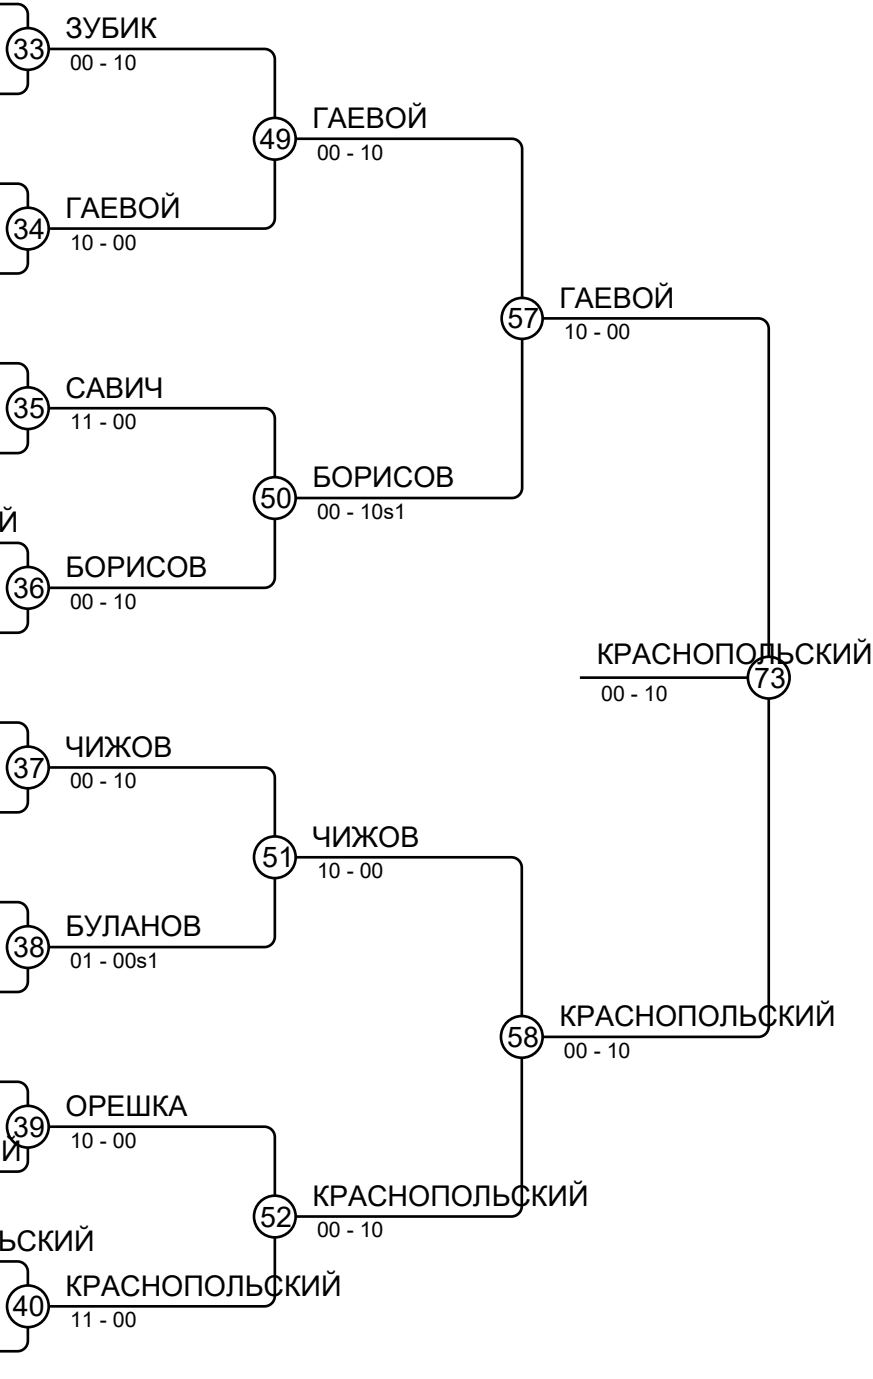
33 ЗУБИК
00 - 10

49 ГАЕВОЙ
00 - 10

34 ГАЕВОЙ
10 - 00

57 ГАЕВОЙ
10 - 00

35 САВИЧ
11 - 00

50 БОРИСОВ
00 - 10s1

Й

36 БОРИСОВ
00 - 10

КРАСНОПОЛЬСКИЙ
00 - 10
73

37 ЧИЖОВ
00 - 10

51 ЧИЖОВ
10 - 00

38 БУЛАНОВ
01 - 00s1

58 КРАСНОПОЛЬСКИЙ
00 - 10

39 ОРЕШКА
10 - 00

Й

52 КРАСНОПОЛЬСКИЙ
00 - 10

ЬСКИЙ

40 КРАСНОПОЛЬСКИЙ
11 - 00